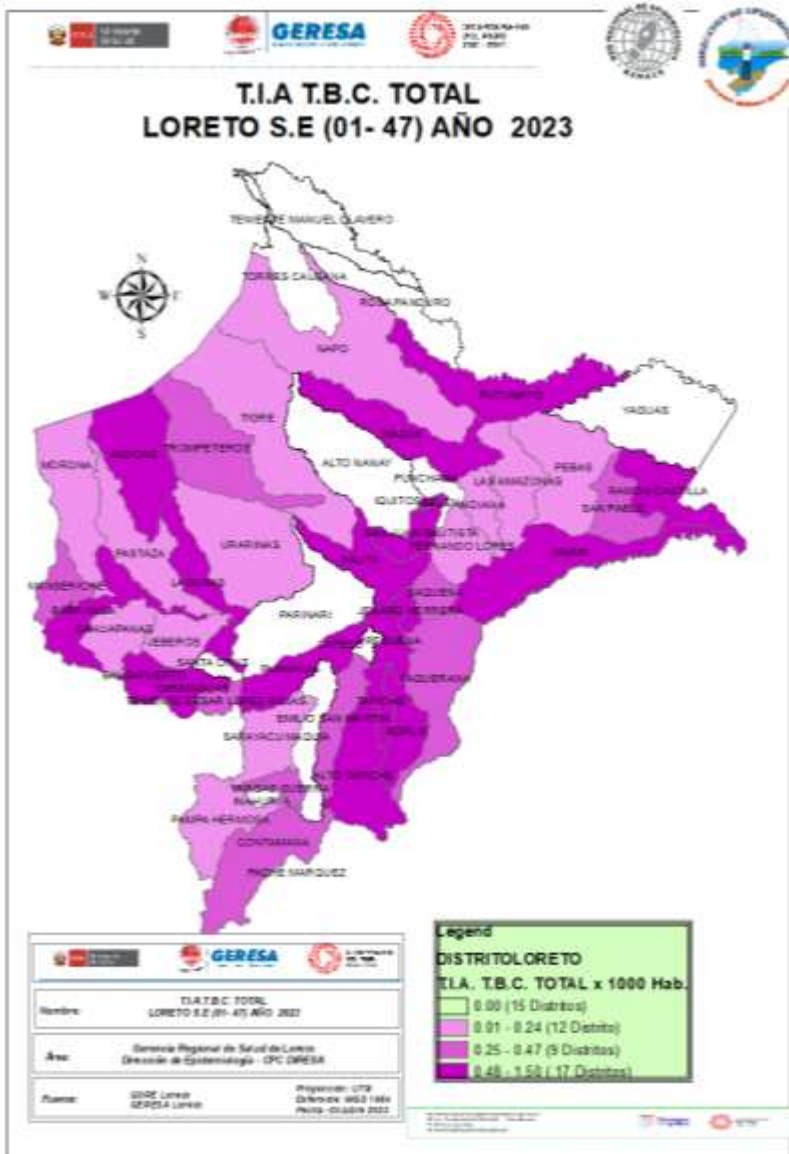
GERESA

T.I.A T.B.C. TOTAL
LORETO S.E (01- 47) AÑO 2023

TENIENTE MANUEL CLAVERO
TORRES CAUSANA
ROSA PANDURO
NAPO
PUTUMAYO
YAGUAS
TIGRE
MAZAN
ALTO NANAY
PUNCHANA
LAS AMAZONAS
PEBAS
RAMON CASTILLA
SAN PABLO
MORONA
TROMPETEROS
IQUITOS
INDIANA
BELEN
SAN JUAN BAUTISTA
FERNANDO LORES
YAVARI
PASTAZA
URARINAS
NAUTA
LAGUNAS
MANSERICHE
BARRANCA
CAHUAPANAS
JEBEROS
SAQUENA
JENARO HERRERA
PARINARI
SANTA CRUZ
YAQUERANA
TAPICHE
SOPLIN
EMILIO SAN MARTIN
SARAYACU
ALTO TAPICHE
MAQUIA
PAMPA HERMOSA
CONTAMANA
PADRE MARQUEZ

GERESA

Nombre: T.I.A T.B.C. TOTAL LORETO S.E (01- 47) AÑO 2023

Área: Gerencia Regional de Salud de Loreto Dirección de Epidemiología - CPC DIRESA

Fuente: GERESA Loreto

Proyección: UTM
Elipsoide: WGS 1984
Fecha: Octubre 2023

Legend
DISTRITOLORETO
T.I.A. T.B.C. TOTAL x 1000 Hab.
0.00 (15 Distritos)
0.01 - 0.24 (12 Distrito)
0.25 - 0.47 (9 Distritos)
0.48 - 1.50 ( 17 Distritos)